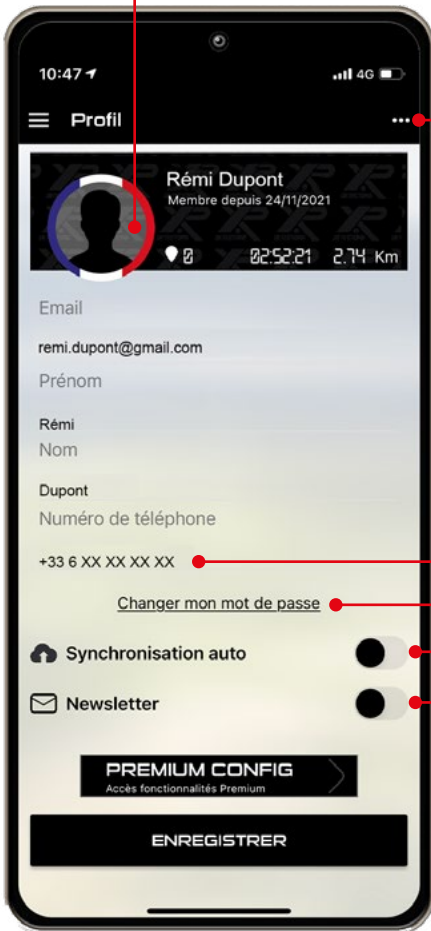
10:47

4G

Profil

Rémi Dupont
Membre depuis 24/11/2021

0 02:52:21 2.74 Km

Email

remi.dupont@gmail.com

Prénom

Rémi

Nom

Dupont

Numéro de téléphone

+33 6 XX XX XX XX

Changer mon mot de passe

Synchronisation auto

Newsletter

PREMIUM CONFIG
Accès fonctionnalités Premium

ENREGISTRER